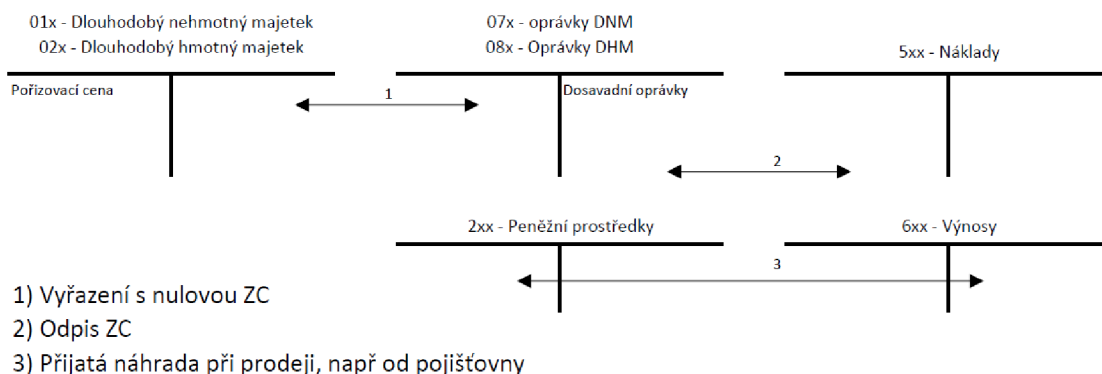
01x - Dlouhodobý nehmotný majetek
02x - Dlouhodobý hmotný majetek

Pořizovací cena

1

07x - oprávky DNM
08x - Oprávky DHM

Dosavadní oprávky

5xx - Náklady

2

2xx - Peněžní prostředky

6xx - Výnosy

3

1) Vyřazení s nulovou ZC
2) Odpis ZC
3) Přijatá náhrada při prodeji, např od pojišťovny